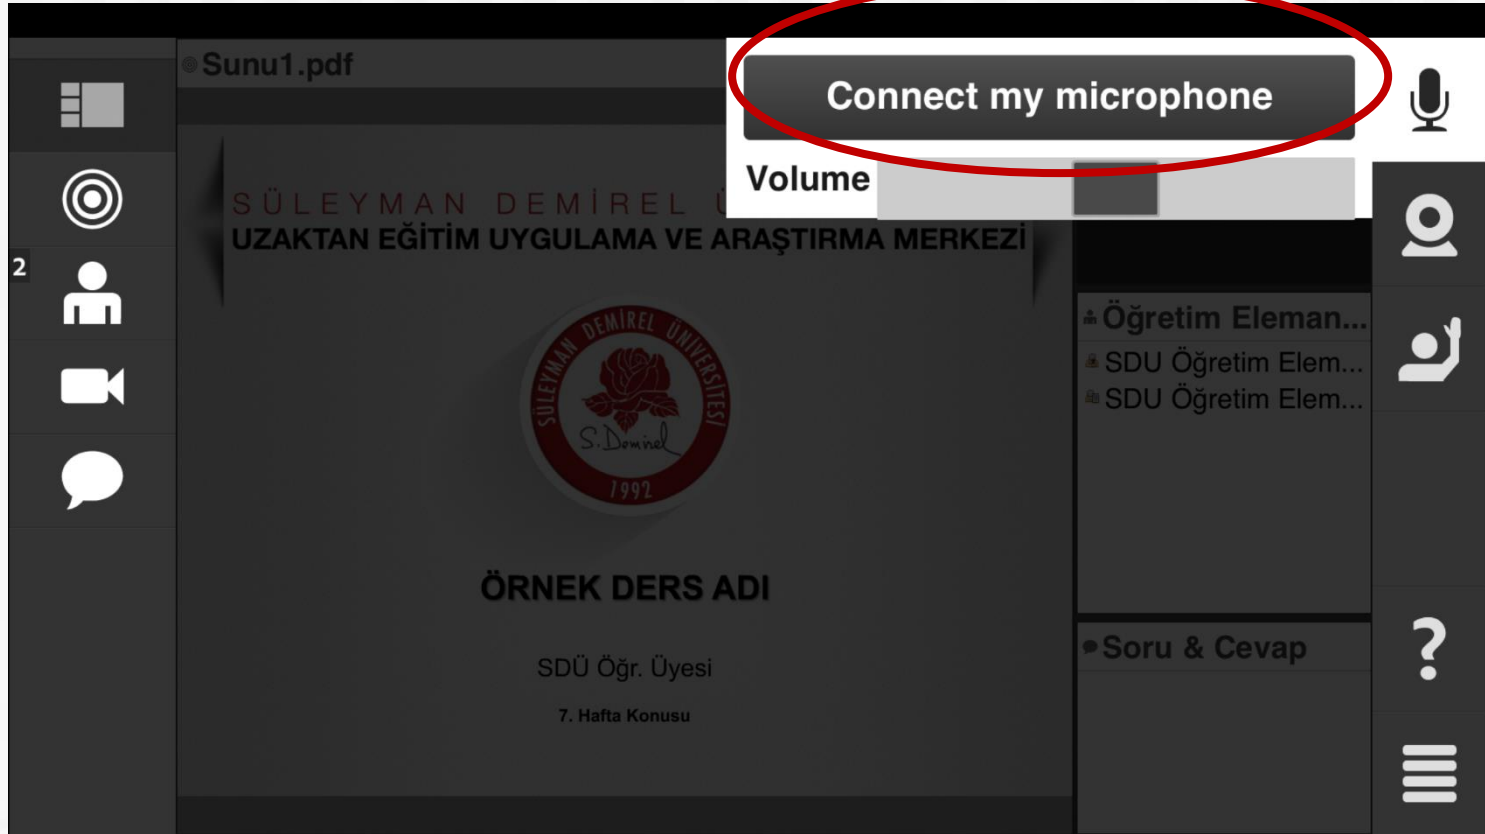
Sunu1.pdf

Connect my microphone

Volume

2

SÜLEYMAN DEMİREL Ü

UZAKTAN EĞİTİM UYGULAMA VE ARAŞTIRMA MERKEZİ

SÜLEYMAN DEMİREL ÜNİVERSİTESİ

S. Demirel

1992

ÖRNEK DERS ADI

SDÜ Öğr. Üyesi

7. Hafta Konusu

Öğretim Eleman...

SDU Öğretim Elem...

SDU Öğretim Elem...

Soru & Cevap

?